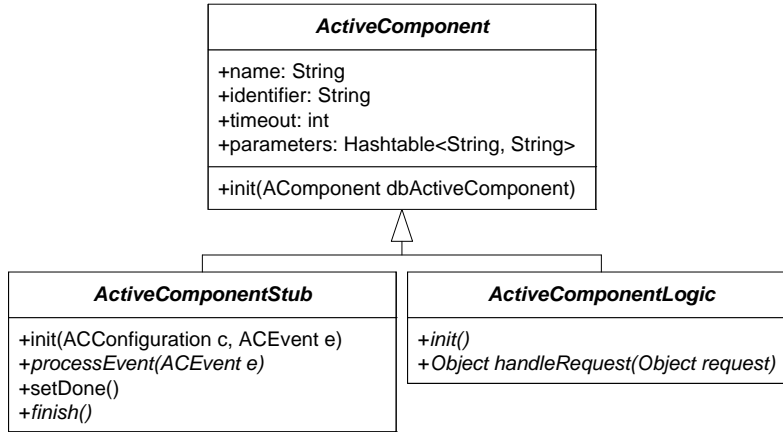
ActiveComponent

+name: String
+identifier: String
+timeout: int
+parameters: Hashtable<String, String>

+init(AComponent dbActiveComponent)

ActiveComponentStub

+init(ACConfiguration c, ACEvent e)
+processEvent(ACEvent e)
+setDone()
+finish()

ActiveComponentLogic

+init()
+Object handleRequest(Object request)